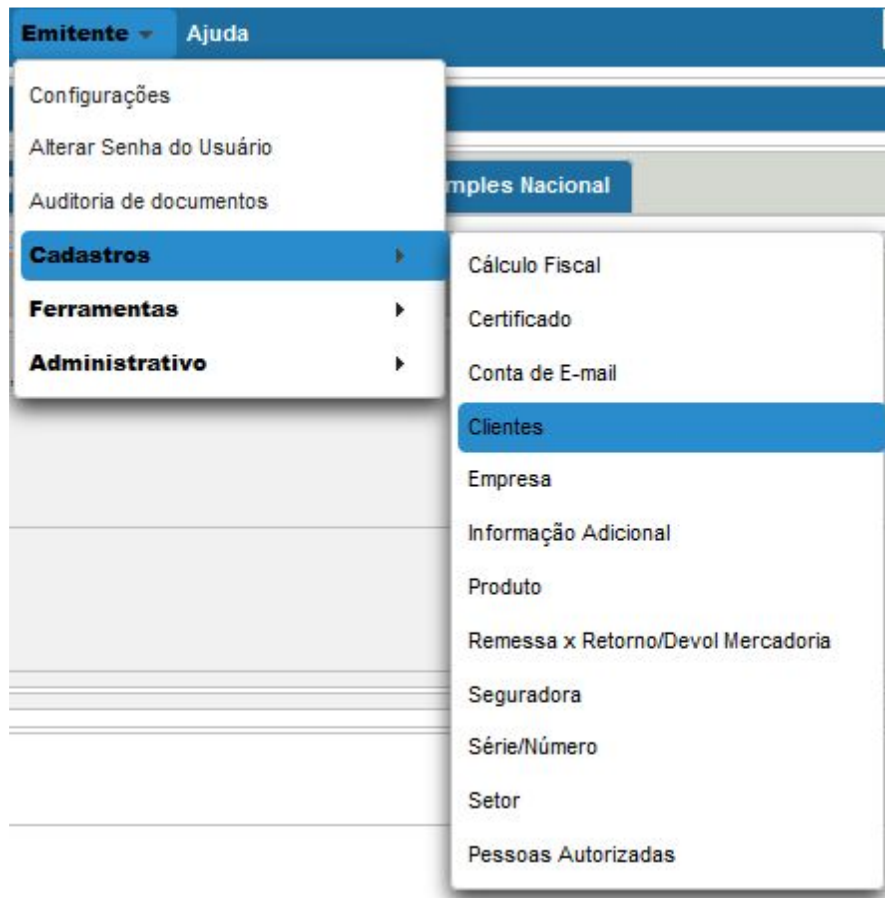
Emitente Ajuda

Configurações
Alterar Senha do Usuário
Auditoria de documentos
Cadastros
Ferramentas
Administrativo

mples Nacional

Cálculo Fiscal
Certificado
Conta de E-mail
Clientes
Empresa
Informação Adicional
Produto
Remessa x Retorno/Devol Mercadoria
Seguradora
Série/Número
Setor
Pessoas Autorizadas